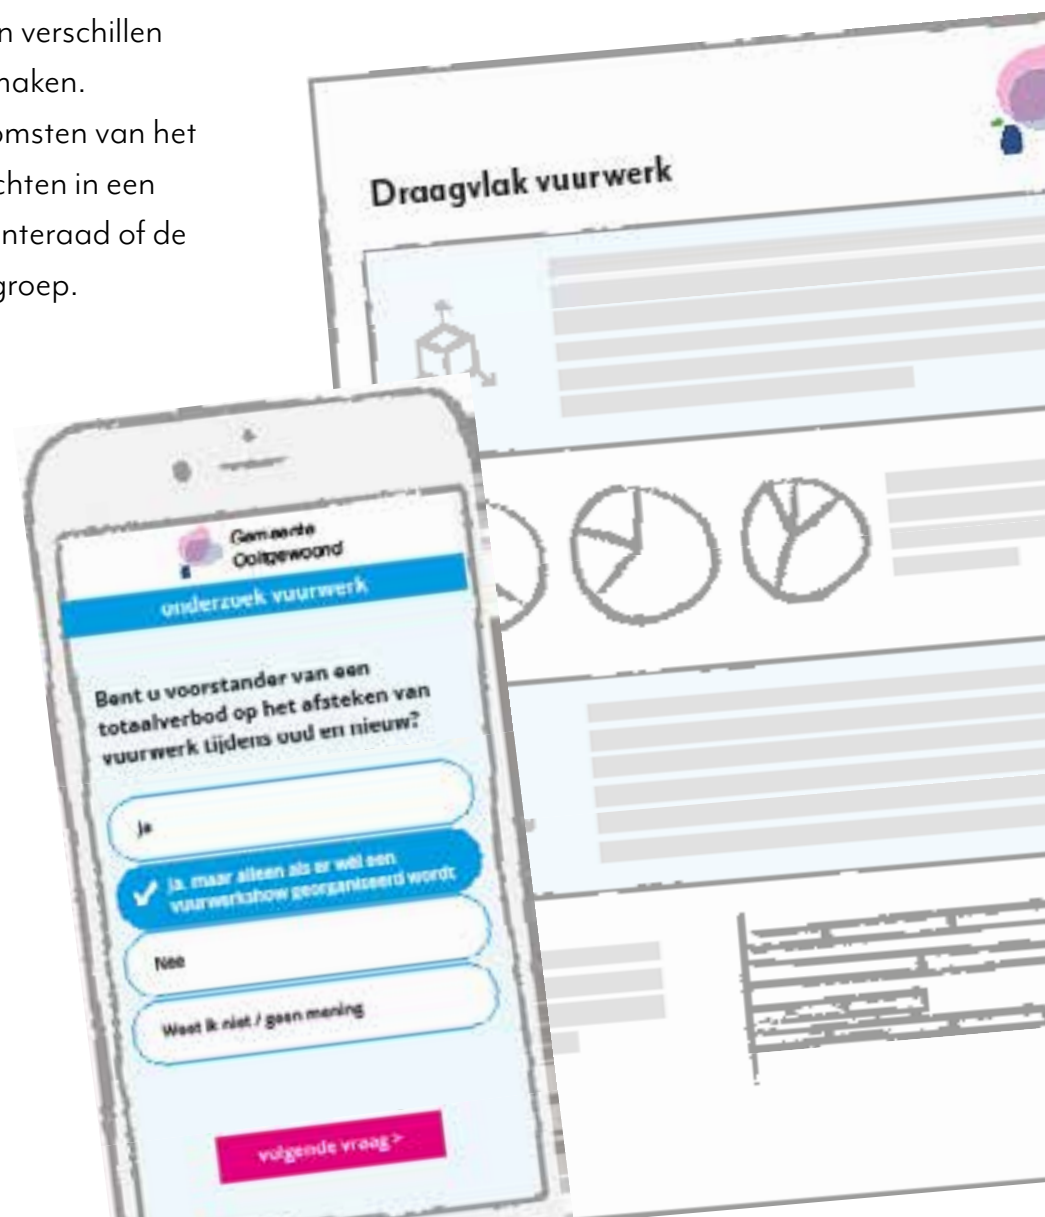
n verschillen
naken.
omsten van het
chten in een
nteraad of de
groep.

Draagvlak vuurwerk

Gemeente
Ooltgewoond

onderzoek vuurwerk

Bent u voorstander van een totaalverbod op het afsteken van vuurwerk tijdens oud en nieuw?

ja

ja, maar alleen als er wel een vuurwerkshow georganiseerd wordt

Nee

Weet ik niet / geen mening

volgende vraag >